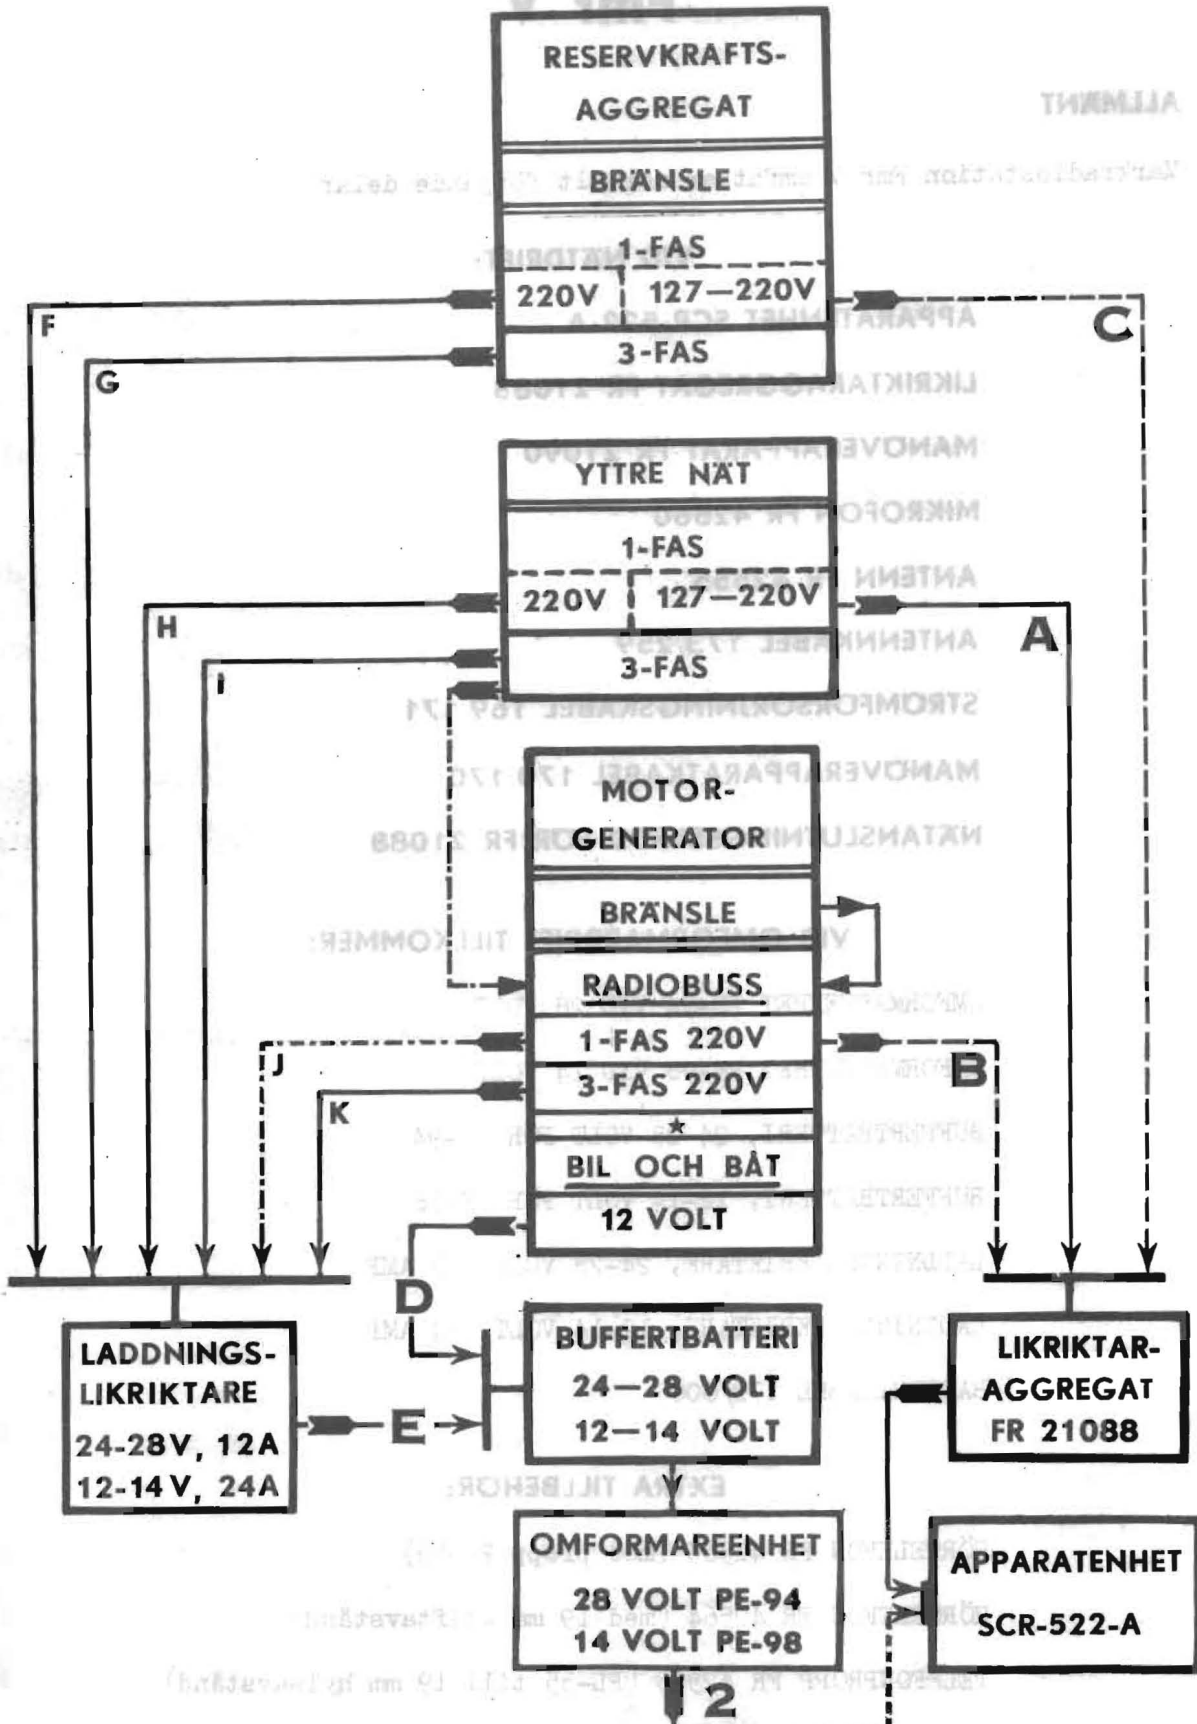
RESERVKRAFTS-AGGREGAT

BRÄNSLE

1-FAS

220V

127—220V

3-FAS

F

G

C

YTTRE NÄT

1-FAS

220V

127—220V

3-FAS

H

I

A

MOTOR-GENERATOR

BRÄNSLE

RADIOBUSS

1-FAS 220V

3-FAS 220V

★

BIL OCH BÅT

12 VOLT

J

K

B

D

LADDNINGS-LIKRIKTARE

24-28V, 12A

12-14V, 24A

E

BUFFERTBATTERI

24—28 VOLT

12—14 VOLT

LIKRIKTAR-AGGREGAT

FR 21088

OMFORMAREENHET

28 VOLT PE-94

14 VOLT PE-98

APPARATENHET

SCR-522-A

2